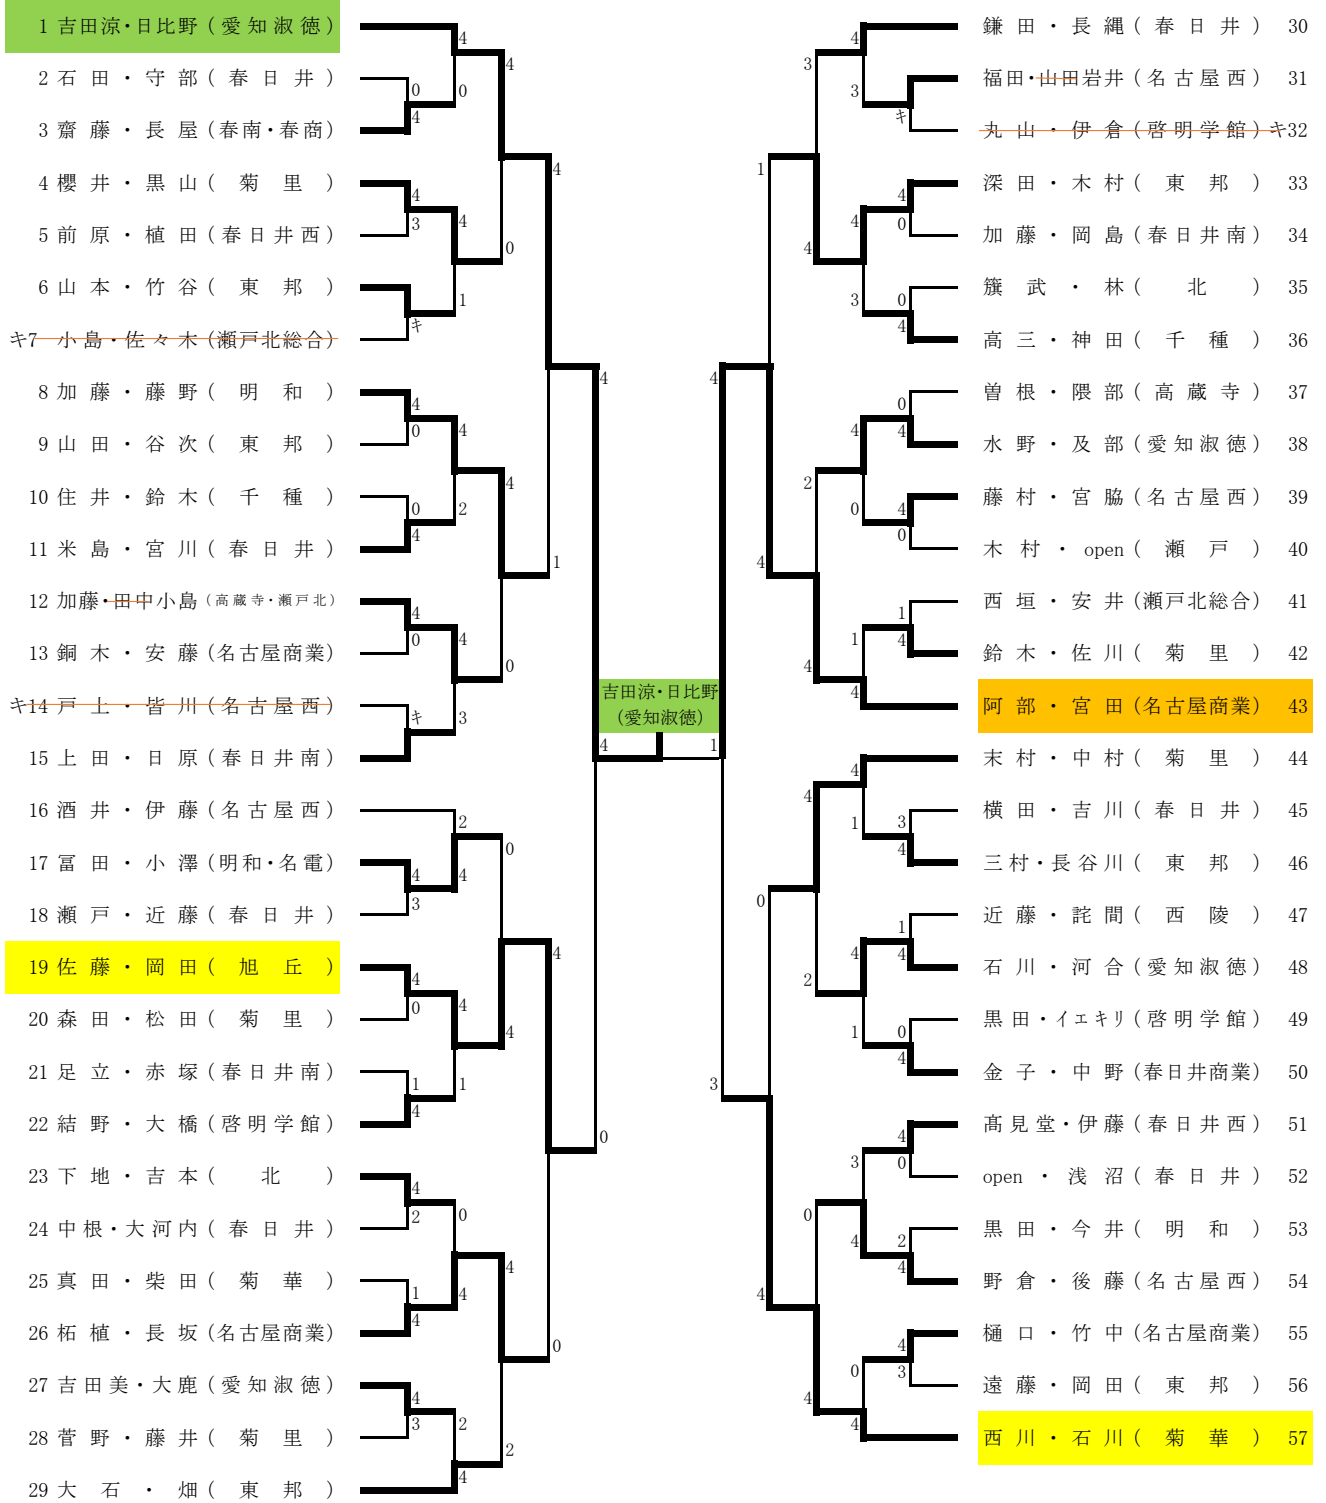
1 吉田涼・日比野（愛知淑徳）
2 石田・守部（春日井）
3 齋藤・長屋（春南・春商）
4 櫻井・黒山（菊里）
5 前原・植田（春日井西）
6 山本・竹谷（東邦）
キ7 小島・佐々木（瀬戸北総合）
8 加藤・藤野（明和）
9 山田・谷次（東邦）
10 住井・鈴木（千種）
11 米島・宮川（春日井）
12 加藤・田中小島（高蔵寺・瀬戸北）
13 銅木・安藤（名古屋商業）
キ14 戸上・皆川（名古屋西）
15 上田・日原（春日井南）
16 酒井・伊藤（名古屋西）
17 冨田・小澤（明和・名電）
18 瀬戸・近藤（春日井）
19 佐藤・岡田（旭丘）
20 森田・松田（菊里）
21 足立・赤塚（春日井南）
22 結野・大橋（啓明学館）
23 下地・吉本（北）
24 中根・大河内（春日井）
25 真田・柴田（菊華）
26 柘植・長坂（名古屋商業）
27 吉田美・大鹿（愛知淑徳）
28 菅野・藤井（菊里）
29 大石・畑（東邦）

4 0 4 4 3 4 キ 4 0 4 0 4 4 0 キ 2 4 3 4 0 1 4 4 2 1 4 4 3 4
4 0 4 1 4 0 4 4 1 3 4 0 4 2 4 2
4 0 1 4 4 0 0 2
4 1 4 0
4

吉田涼・日比野
（愛知淑徳）
4 1

鎌田・長縄（春日井）30
福田・山田岩井（名古屋西）31
丸山・伊倉（啓明学館）キ32
深田・木村（東邦）33
加藤・岡島（春日井南）34
籏武・林（北）35
高三・神田（千種）36
曽根・隈部（高蔵寺）37
水野・及部（愛知淑徳）38
藤村・宮脇（名古屋西）39
木村・open（瀬戸）40
西垣・安井（瀬戸北総合）41
鈴木・佐川（菊里）42
阿部・宮田（名古屋商業）43
末村・中村（菊里）44
横田・吉川（春日井）45
三村・長谷川（東邦）46
近藤・詫間（西陵）47
石川・河合（愛知淑徳）48
黒田・イエキリ（啓明学館）49
金子・中野（春日井商業）50
髙見堂・伊藤（春日井西）51
open・浅沼（春日井）52
黒田・今井（明和）53
野倉・後藤（名古屋西）54
樋口・竹中（名古屋商業）55
遠藤・岡田（東邦）56
西川・石川（菊華）57

4 3 キ 4 0 0 4 0 4 0 4 1 4 4 3 4 1 4 0 4 4 0 2 4 4 3
4 3 4 3 4 2 1 4 4 1 3 0 4 0 4 4
3 1 2 4 0 4
1 4 4 3
4 0 3 4